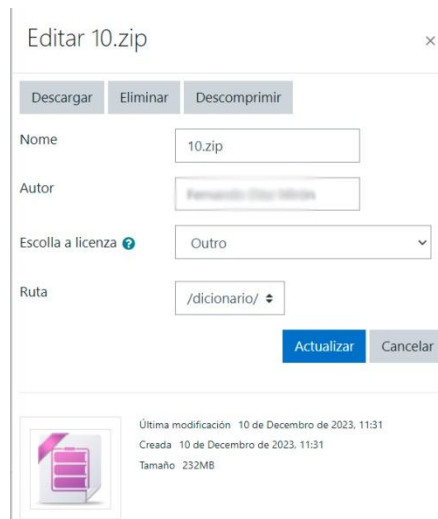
Editar 10.zip

×

Descargar Eliminar Descomprimir

Nome 10.zip

Autor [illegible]

Escolla a licenza Outro

Ruta /dicionario/

Actualizar Cancelar

Última modificación 10 de Decembro de 2023, 11:31
Creada 10 de Decembro de 2023, 11:31
Tamaño 232MB